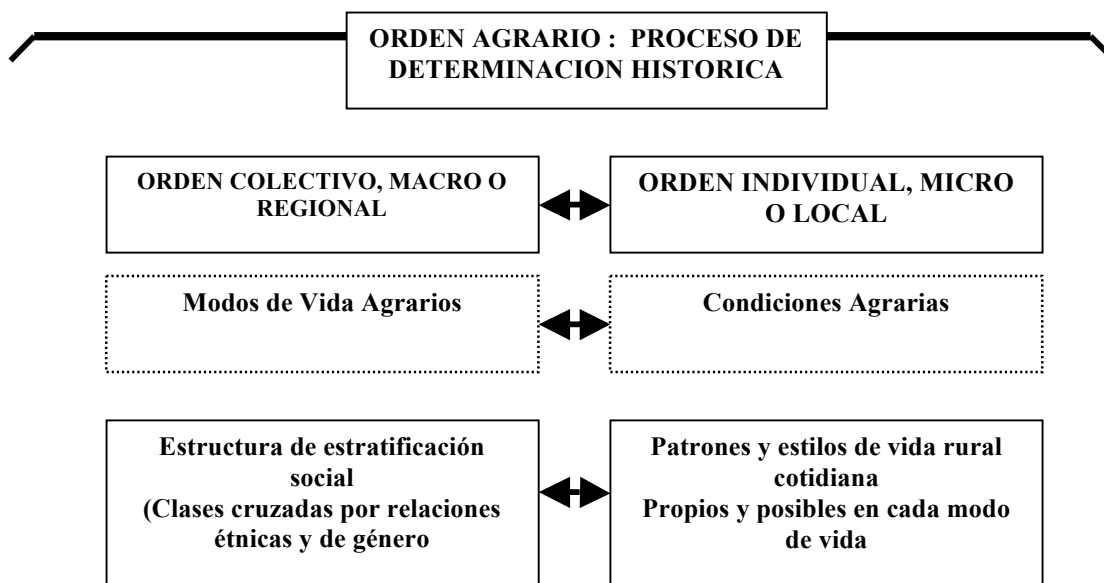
ORDEN AGRARIO : PROCESO DE DETERMINACION HISTORICA

ORDEN COLECTIVO, MACRO O REGIONAL

ORDEN INDIVIDUAL, MICRO O LOCAL

Modos de Vida Agrarios

Condiciones Agrarias

Estructura de estratificación social
(Clases cruzadas por relaciones étnicas y de género

Patrones y estilos de vida rural cotidiana
Propios y posibles en cada modo de vida